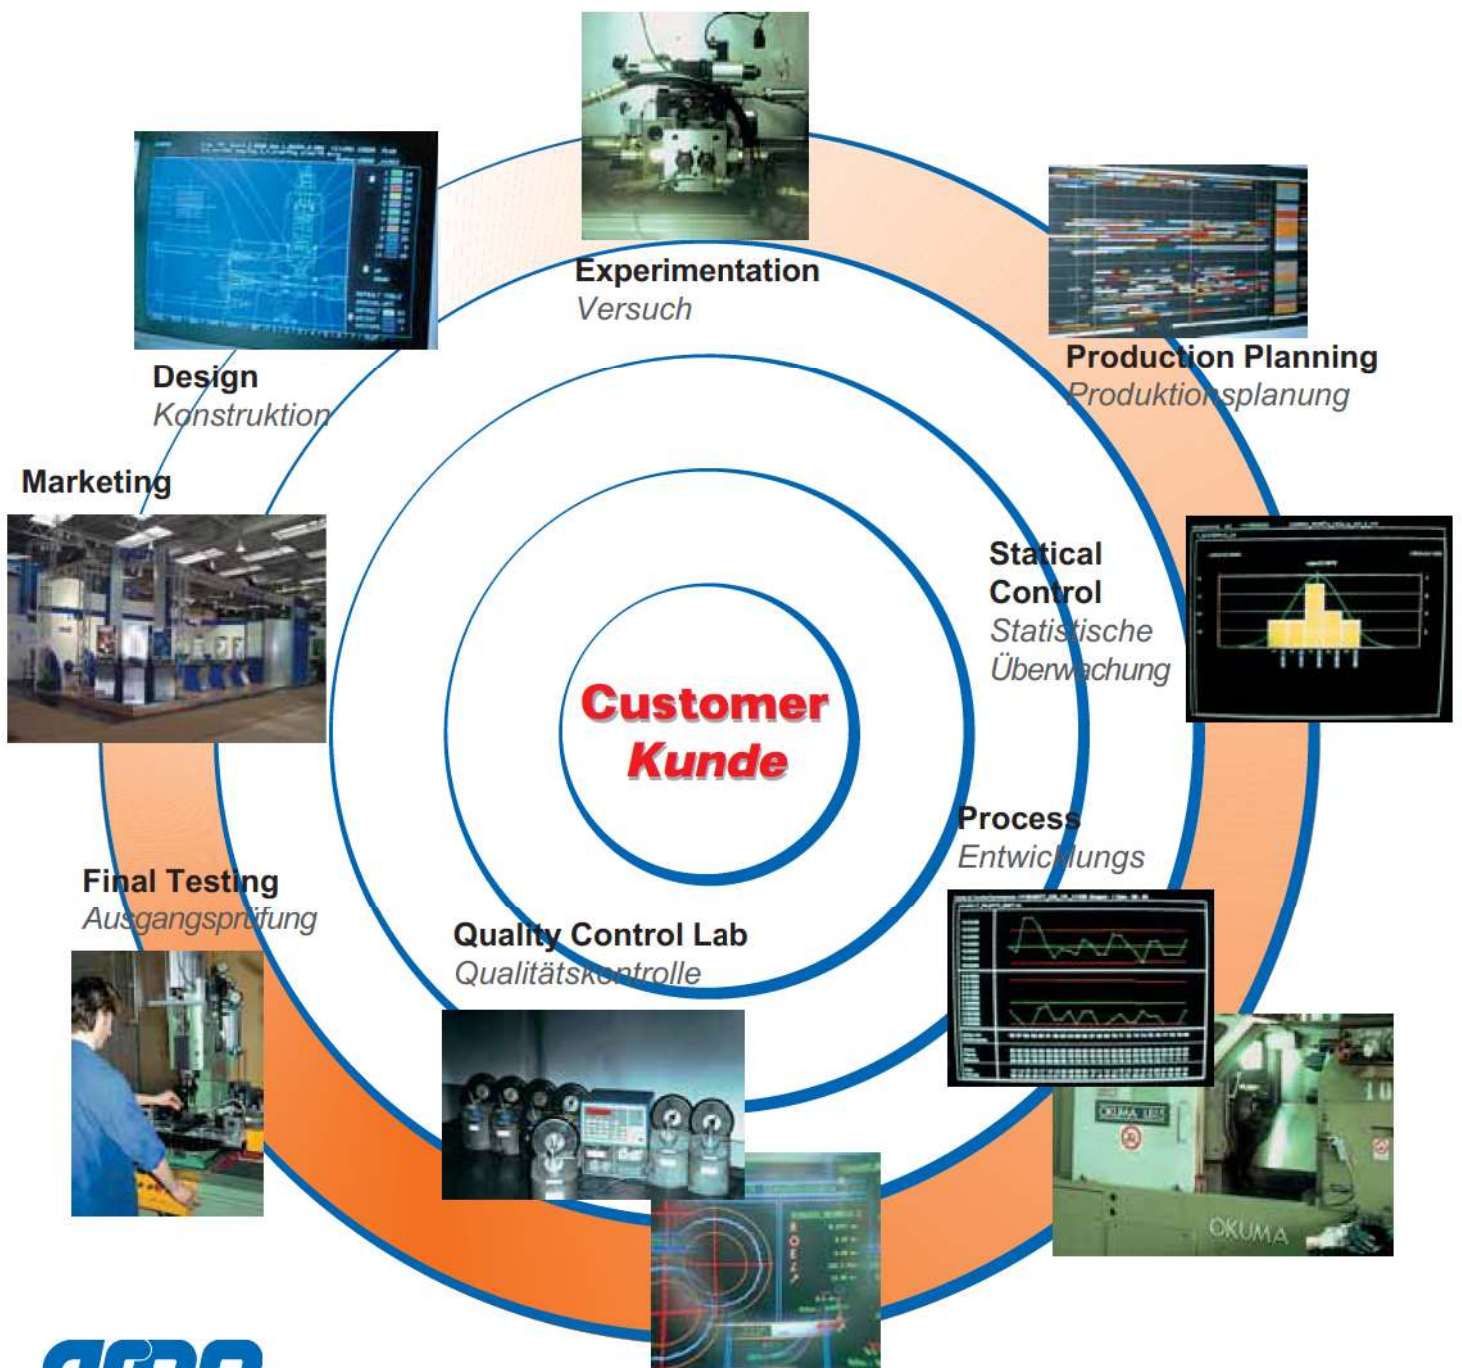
Experimentation
Versuch

Design
Konstruktion

Production Planning
Produktionsplanung

Marketing

Statical Control
Statistische Überwachung

Customer
Kunde

Process
Entwicklungs

Final Testing
Ausgangsprüfung

Quality Control Lab
Qualitätskontrolle

OKUMA